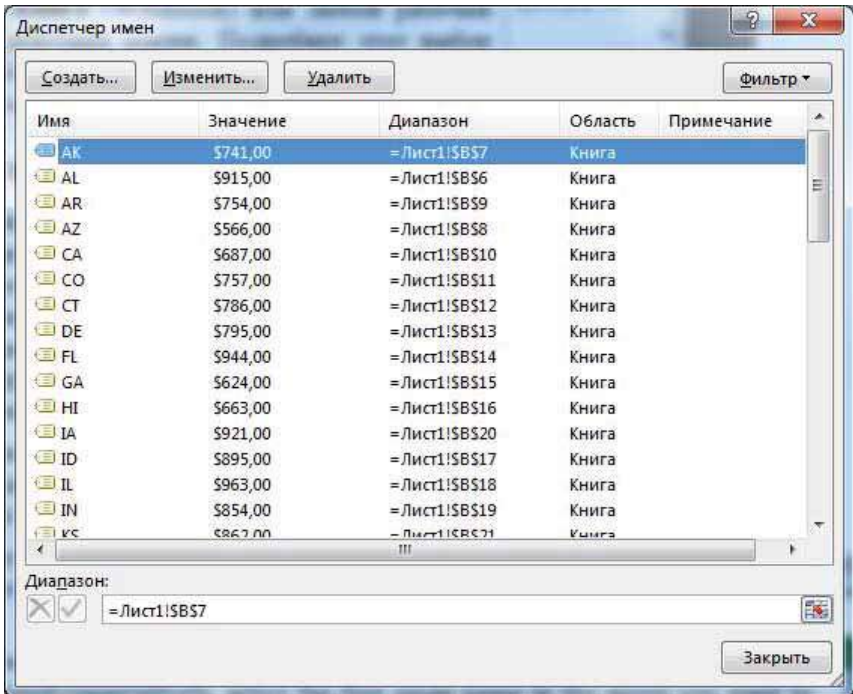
Диспетчер имен

Создать... Изменить... Удалить Фильтр

| Имя | Значение | Диапазон | Область | Примечание |
|---|---|---|---|---|
| AK | \$741,00 | =Лист1!\$B\$7 | Книга | |
| AL | \$915,00 | =Лист1!\$B\$6 | Книга | |
| AR | \$754,00 | =Лист1!\$B\$9 | Книга | |
| AZ | \$566,00 | =Лист1!\$B\$8 | Книга | |
| CA | \$687,00 | =Лист1!\$B\$10 | Книга | |
| CO | \$757,00 | =Лист1!\$B\$11 | Книга | |
| CT | \$786,00 | =Лист1!\$B\$12 | Книга | |
| DE | \$795,00 | =Лист1!\$B\$13 | Книга | |
| FL | \$944,00 | =Лист1!\$B\$14 | Книга | |
| GA | \$624,00 | =Лист1!\$B\$15 | Книга | |
| HI | \$663,00 | =Лист1!\$B\$16 | Книга | |
| IA | \$921,00 | =Лист1!\$B\$20 | Книга | |
| ID | \$895,00 | =Лист1!\$B\$17 | Книга | |
| IL | \$963,00 | =Лист1!\$B\$18 | Книга | |
| IN | \$854,00 | =Лист1!\$B\$19 | Книга | |
| KS | \$862,00 | =Лист1!\$B\$21 | Книга | |

Диапазон:
=Лист1!\$B\$7

Закрыть